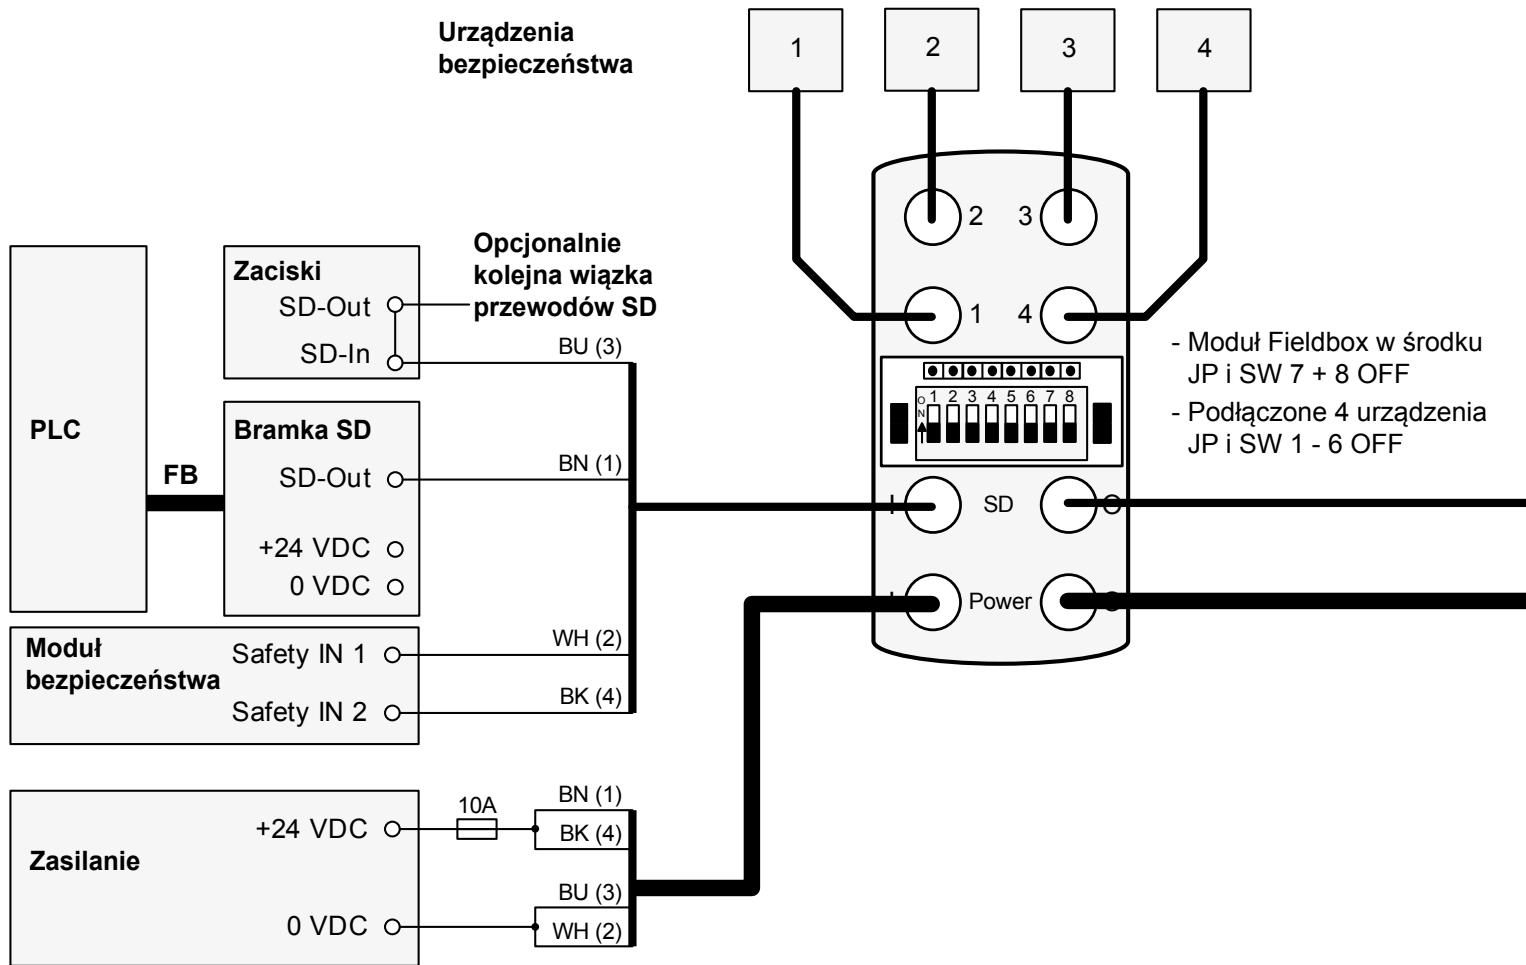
Urządzenia bezpieczeństwa

1
2
3
4

2
3
1
4

Zaciski
SD-Out
SD-In

Opcjonalnie kolejna wiązka przewodów SD

BU (3)

- Moduł Fieldbox w środku JP i SW 7 + 8 OFF
- Podłączone 4 urządzenia JP i SW 1 - 6 OFF

ON
1 2 3 4 5 6 7 8

PLC

FB

Bramka SD
SD-Out
+24 VDC
0 VDC

BN (1)

I
SD
O

I
Power
O

Moduł bezpieczeństwa
Safety IN 1
Safety IN 2

WH (2)
BK (4)

Zasilanie
+24 VDC
0 VDC

10A
BN (1)
BK (4)
BU (3)
WH (2)